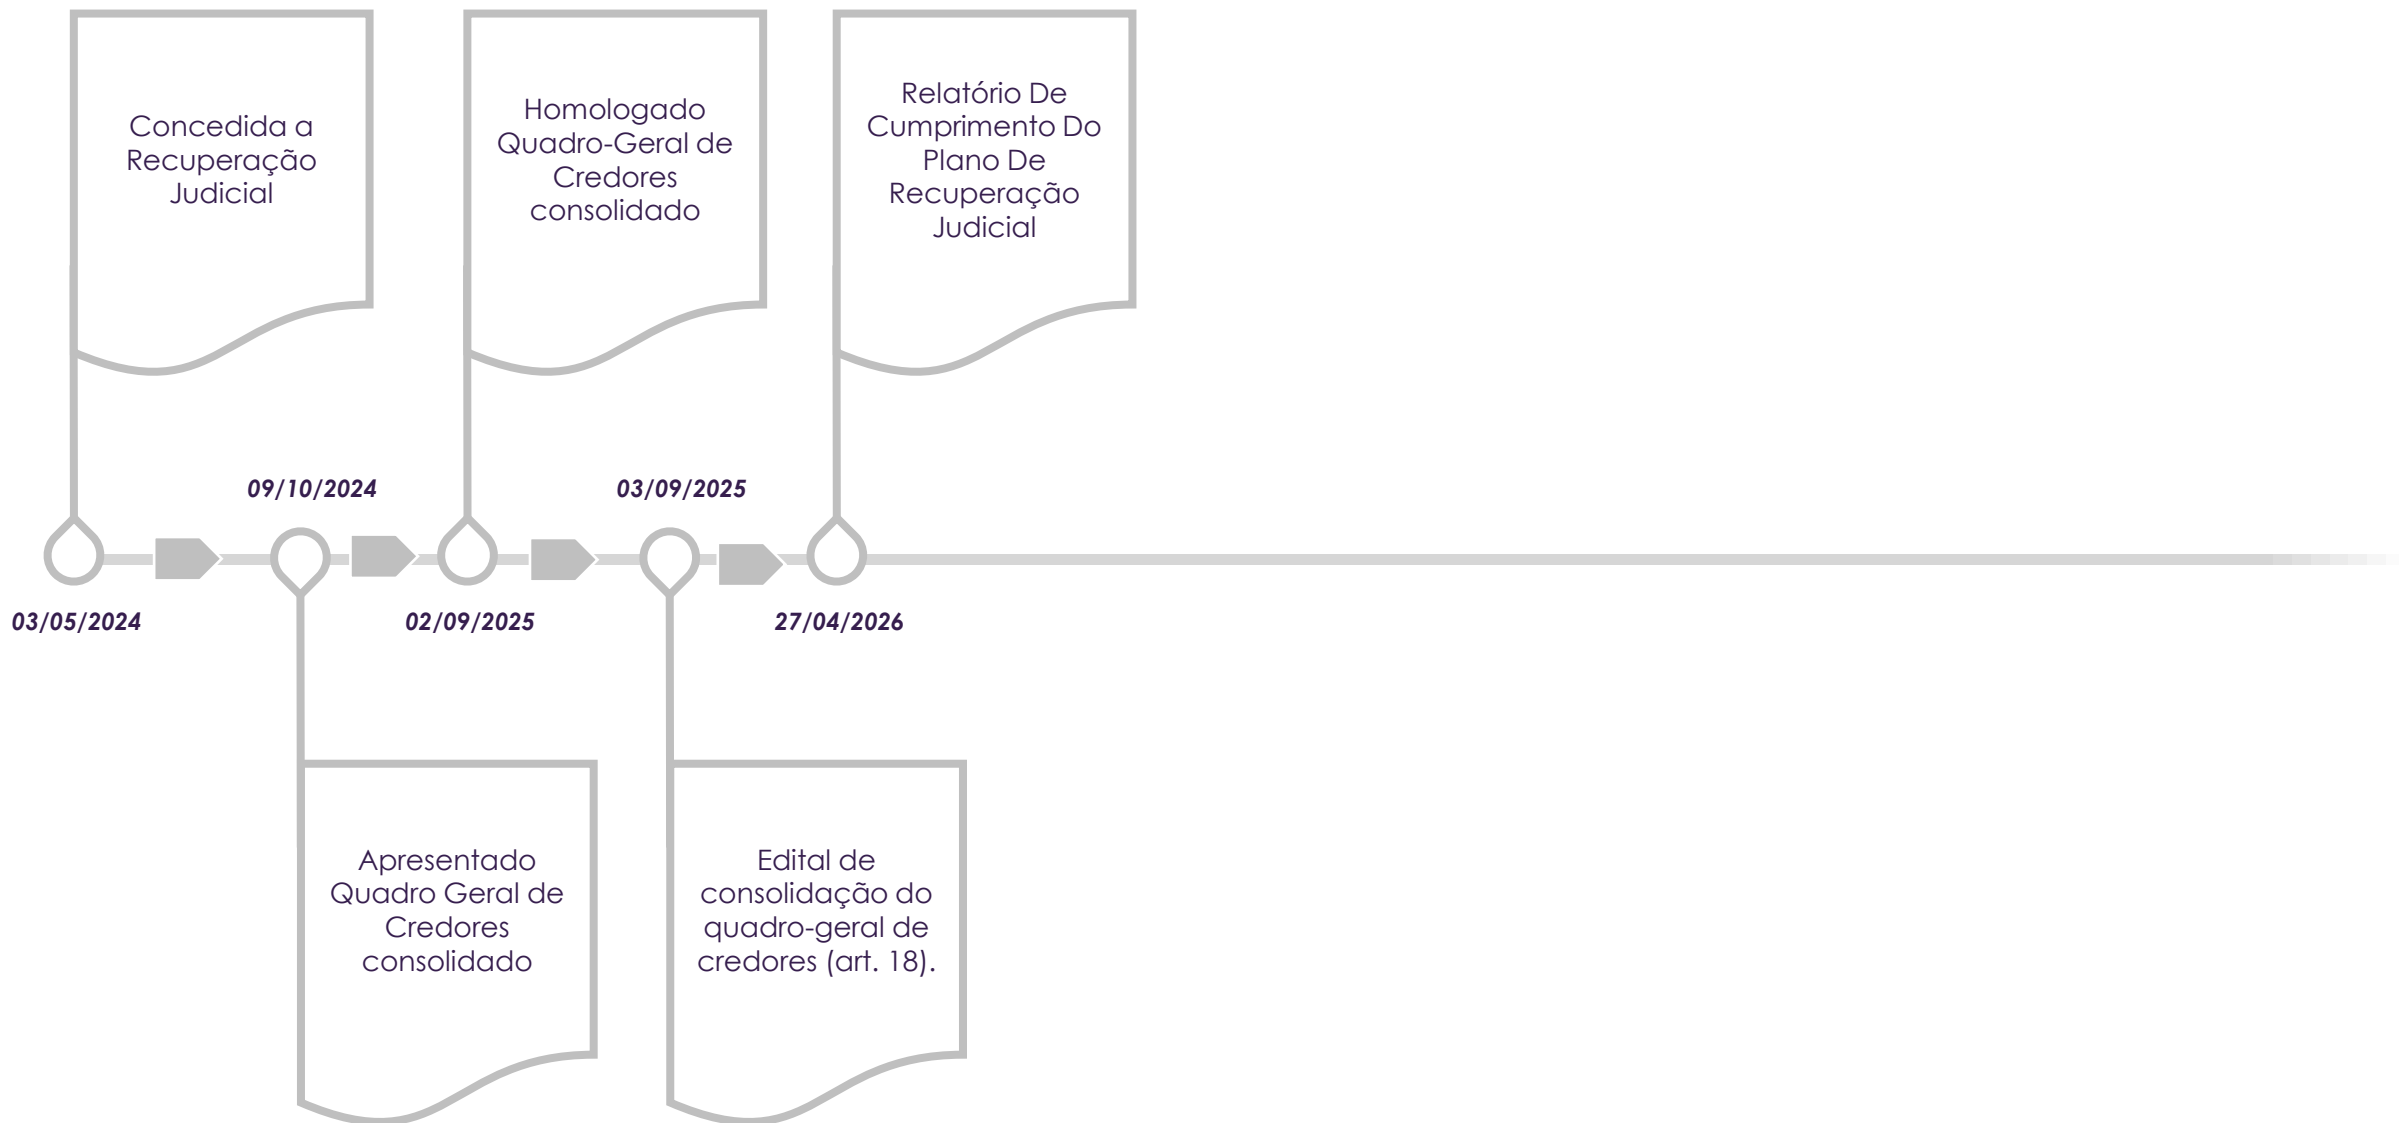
Concedida a Recuperação Judicial

Homologado Quadro-Geral de Credores consolidado

Relatório De Cumprimento Do Plano De Recuperação Judicial

09/10/2024

03/09/2025

03/05/2024

02/09/2025

27/04/2026

Apresentado Quadro Geral de Credores consolidado

Edital de consolidação do quadro-geral de credores (art. 18).